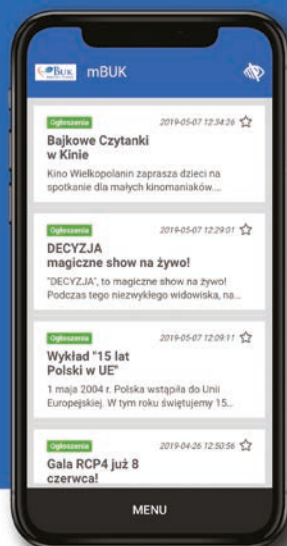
BUK mBUK

Ogłoszenia 2019-05-07 12:34:26
Bajkowe Czytanki w Kinie
Kino Wielkopolanin zaprasza dzieci na spotkanie dla małych kinomaniaków....

Ogłoszenia 2019-05-07 12:29:01
DECYZJA magiczne show na żywo!
"DECYZJA", to magiczne show na żywo! Podczas tego niezwykłego widowiska, na...

Ogłoszenia 2019-05-07 12:09:11
Wykład "15 lat Polski w UE"
1 maja 2004 r. Polska wstąpiła do Unii Europejskiej. W tym roku świętujemy 15...

Ogłoszenia 2019-04-26 12:50:56
Gala RCP4 już 8 czerwca!

MENU